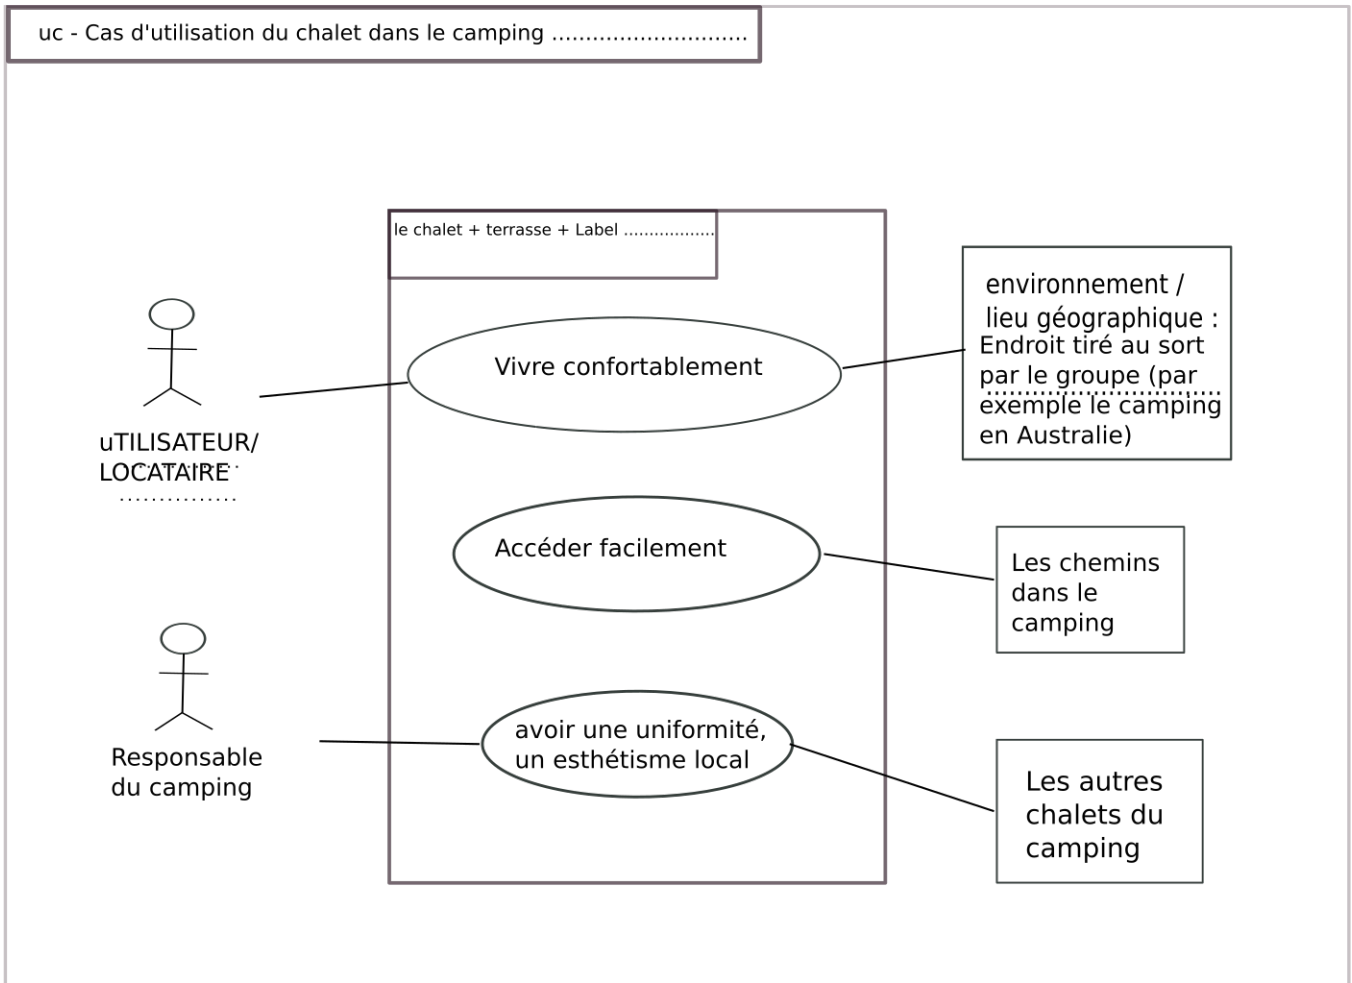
uc - Cas d'utilisation du chalet dans le camping ............................

le chalet + terrasse + Label .................

uTILISATEUR/ LOCATAIRE
...............

Vivre confortablement

environnement / lieu géographique : Endroit tiré au sort par le groupe (par exemple le camping en Australie)

Accéder facilement

Les chemins dans le camping

Responsable du camping

avoir une uniformité, un esthétisme local

Les autres chalets du camping